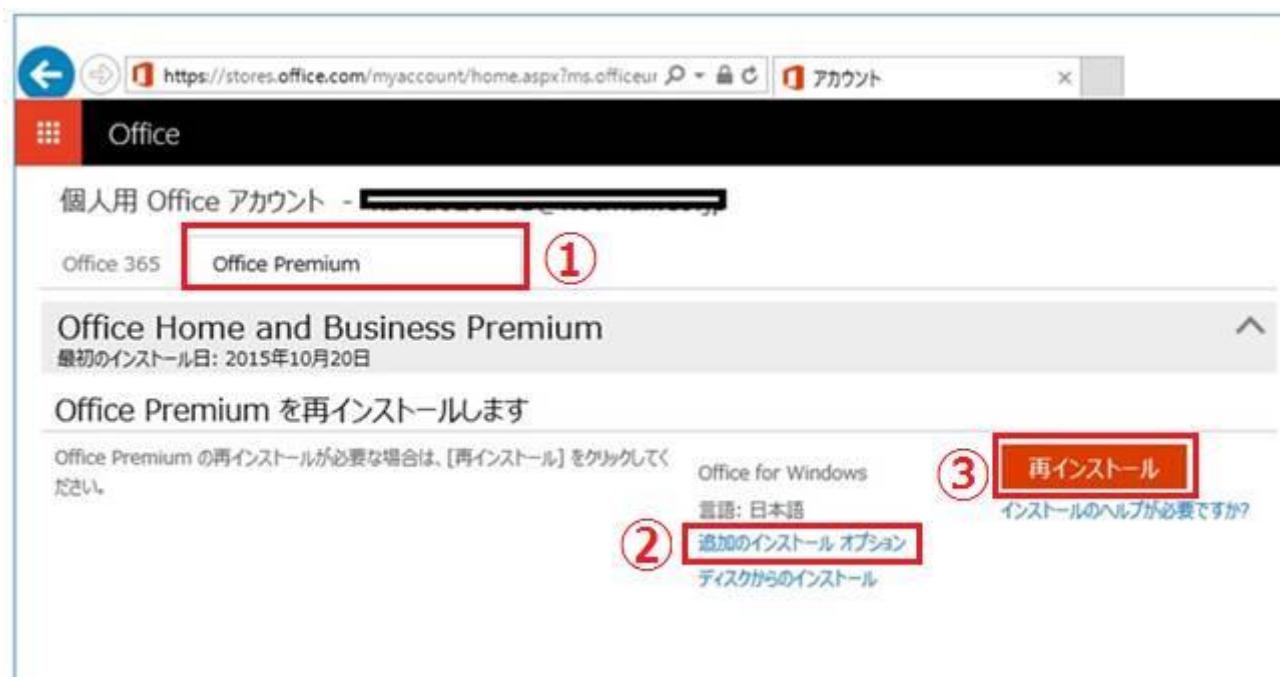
https://stores.office.com/myaccount/home.aspx?ms.officeur

アカウント

×

Office

個人用 Office アカウント - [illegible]

Office 365

Office Premium

①

Office Home and Business Premium

最初のインストール日: 2015年10月20日

Office Premium を再インストールします

Office Premium の再インストールが必要な場合は、[再インストール] をクリックしてください。

Office for Windows

言語: 日本語

②

追加のインストール オプション

ディスクからのインストール

③

再インストール

インストールのヘルプが必要ですか?